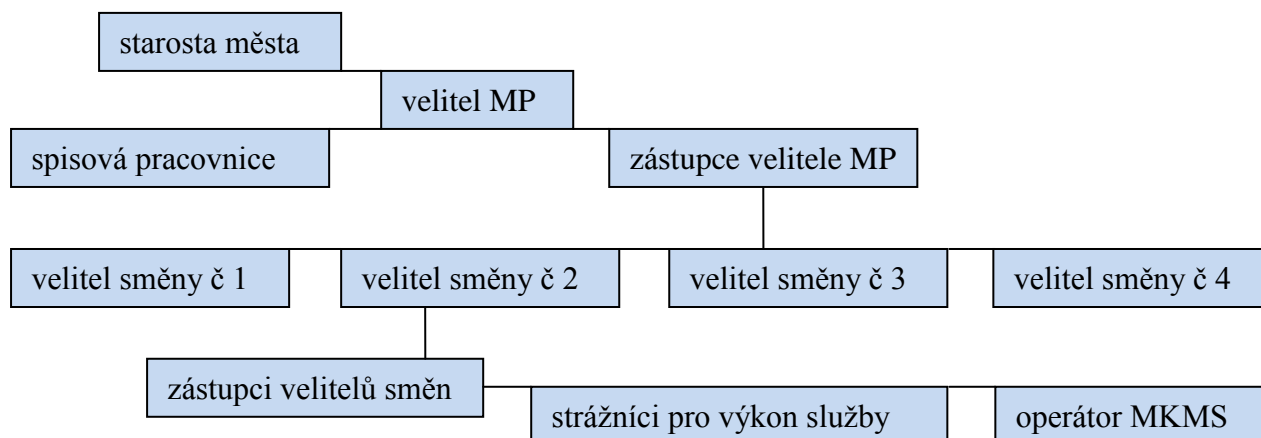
starosta města

velitel MP

spisová pracovnice

zástupce velitele MP

velitel směny č 1

velitel směny č 2

velitel směny č 3

velitel směny č 4

zástupci velitelů směn

strážníci pro výkon služby

operátor MKMS